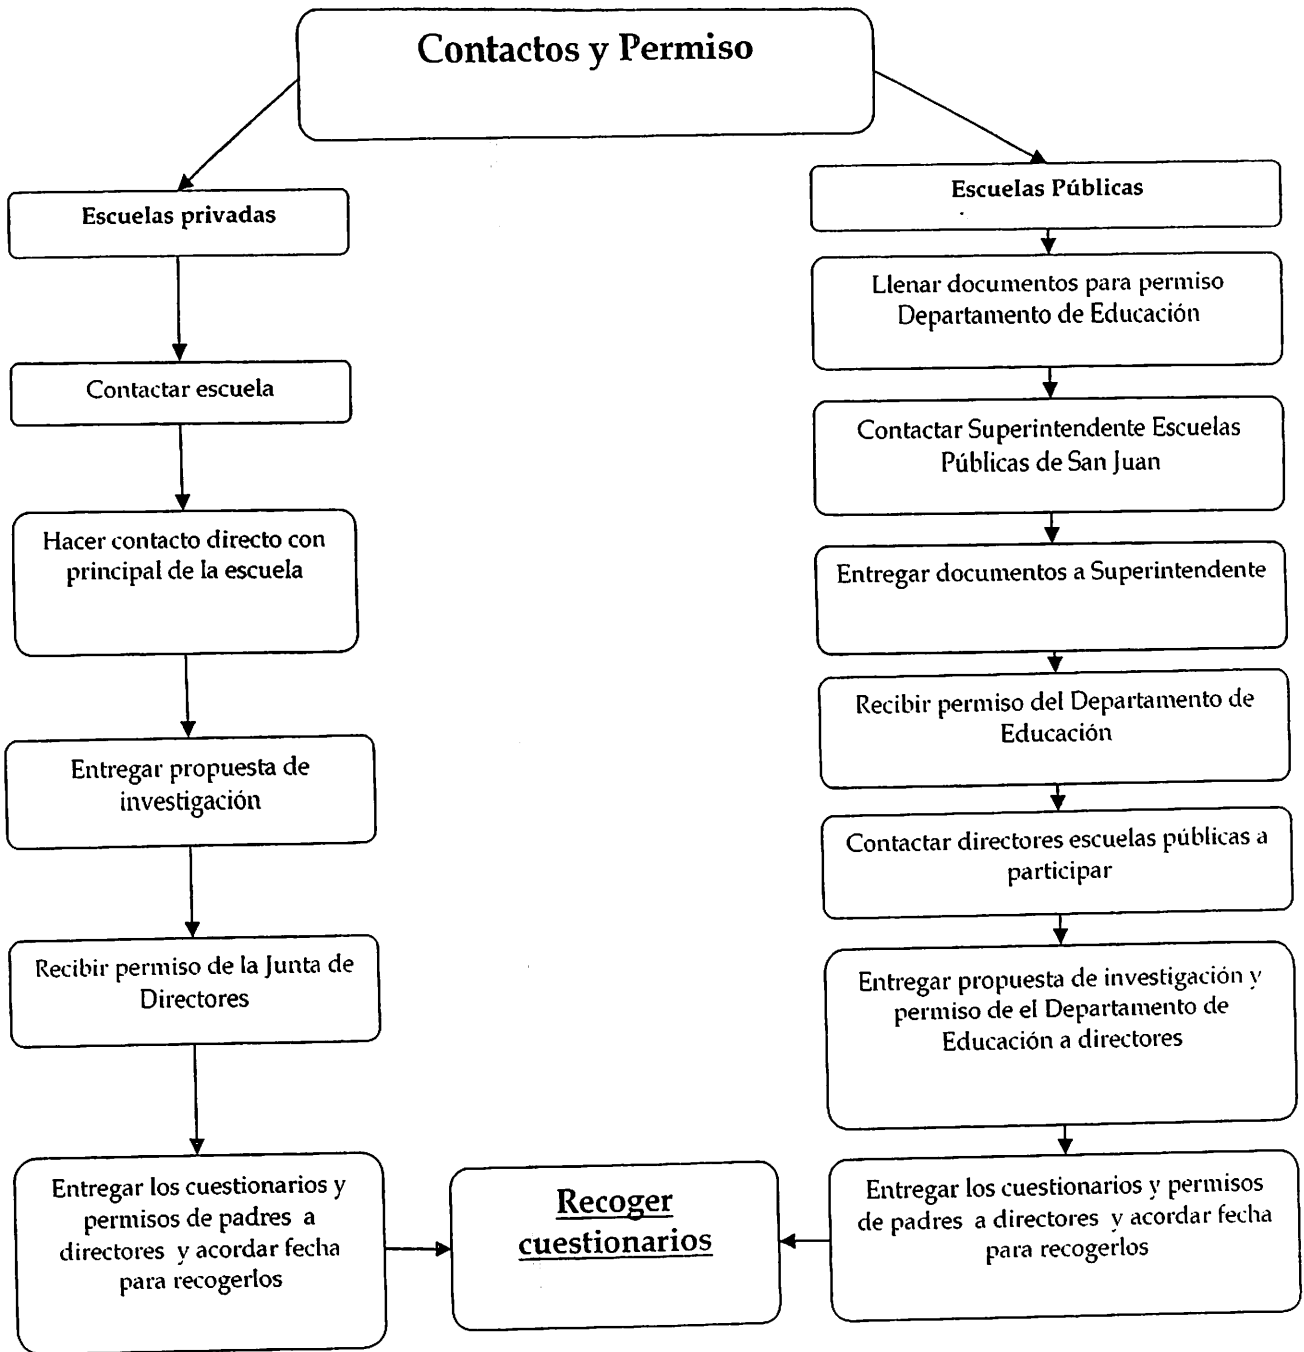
Contactos y Permiso

Escuelas privadas

Contactar escuela

Hacer contacto directo con principal de la escuela

Entregar propuesta de investigación

Recibir permiso de la Junta de Directores

Entregar los cuestionarios y permisos de padres a directores y acordar fecha para recogerlos

Escuelas Públicas

Llenar documentos para permiso Departamento de Educación

Contactar Superintendente Escuelas Públicas de San Juan

Entregar documentos a Superintendente

Recibir permiso del Departamento de Educación

Contactar directores escuelas públicas a participar

Entregar propuesta de investigación y permiso de el Departamento de Educación a directores

Entregar los cuestionarios y permisos de padres a directores y acordar fecha para recogerlos

Recoger cuestionarios